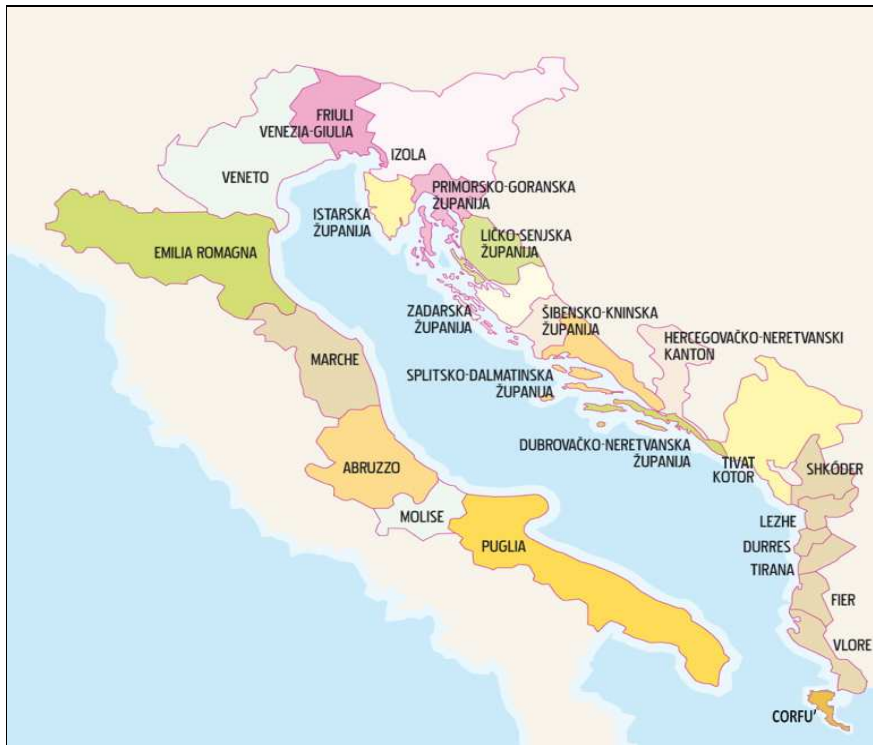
FRIULI
VENEZIA-GIULIA

IZOLA

VENETO

PRIMORSKO-GORANSKA
ŽUPANIJA

ISTARSKA
ŽUPANIJA

LICKO-SENJSKA
ŽUPANIJA

EMILIA ROMAGNA

ZADARSKA
ŽUPANIJA

ŠIBENSKO-KNINSKA
ŽUPANIJA

HERCEGOVAČKO-NERETVANSKI
KANTON

MARCHE

SPLITSKO-DALMATINSKA
ŽUPANIJA

DUBROVAČKO-NERETVANSKA
ŽUPANIJA

ABRUZZO

TIVAT
KOTOR

SHKÖDER

MOLISE

PUGLIA

LEZHE

DURRES

TIRANA

FIER

VLORE

CORFU'